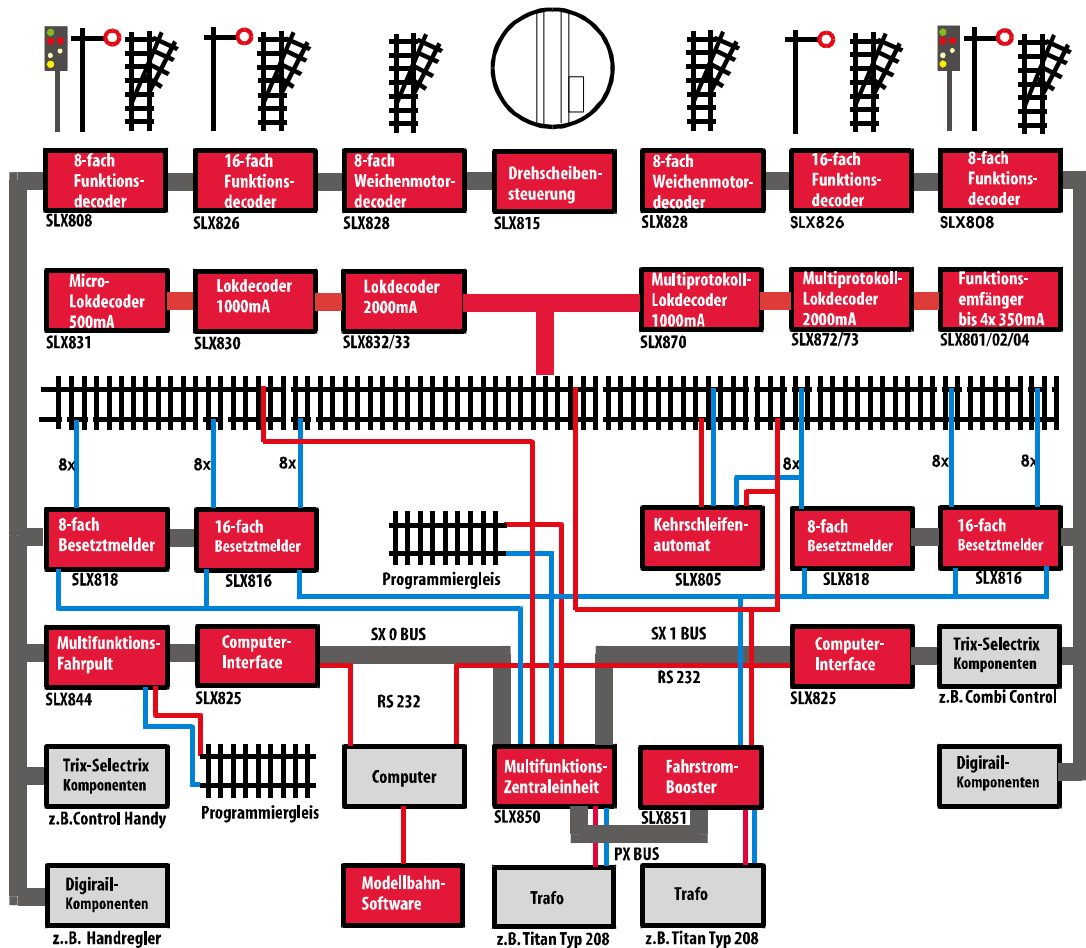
8-fach Funktions-decoder
SLX808

16-fach Funktions-decoder
SLX826

8-fach Weichenmotor-decoder
SLX828

Drehscheiben-steuerung
SLX815

8-fach Weichenmotor-decoder
SLX828

16-fach Funktions-decoder
SLX826

8-fach Funktions-decoder
SLX808

Micro-Lokdecoder 500mA
SLX831

Lokdecoder 1000mA
SLX830

Lokdecoder 2000mA
SLX832/33

Multiprotokoll-Lokdecoder 1000mA
SLX870

Multiprotokoll-Lokdecoder 2000mA
SLX872/73

Funktions-empfänger bis 4x 350mA
SLX801/02/04

8x
8x
8x
8x
8x
8x

8-fach Besetztmelder
SLX818

16-fach Besetztmelder
SLX816

Programmiergleis

Kehrschleifen-automat
SLX805

8-fach Besetztmelder
SLX818

16-fach Besetztmelder
SLX816

Multifunktions-Fahrpult
SLX844

Computer-Interface
SLX825

SX 0 BUS

RS 232

SX 1 BUS

RS 232

Computer-Interface
SLX825

Trix-Selectrix Komponenten
z.B. Combi Control

Trix-Selectrix Komponenten
z.B.Control Handy

Programmiergleis

Computer

Multifunktions-Zentraleinheit
SLX850

Fahrstrom-Booster
SLX851

Digirail-Komponenten

PX BUS

Digirail-Komponenten
z..B. Handregler

Modellbahn-Software

Trafo
z.B. Titan Typ 208

Trafo
z.B. Titan Typ 208